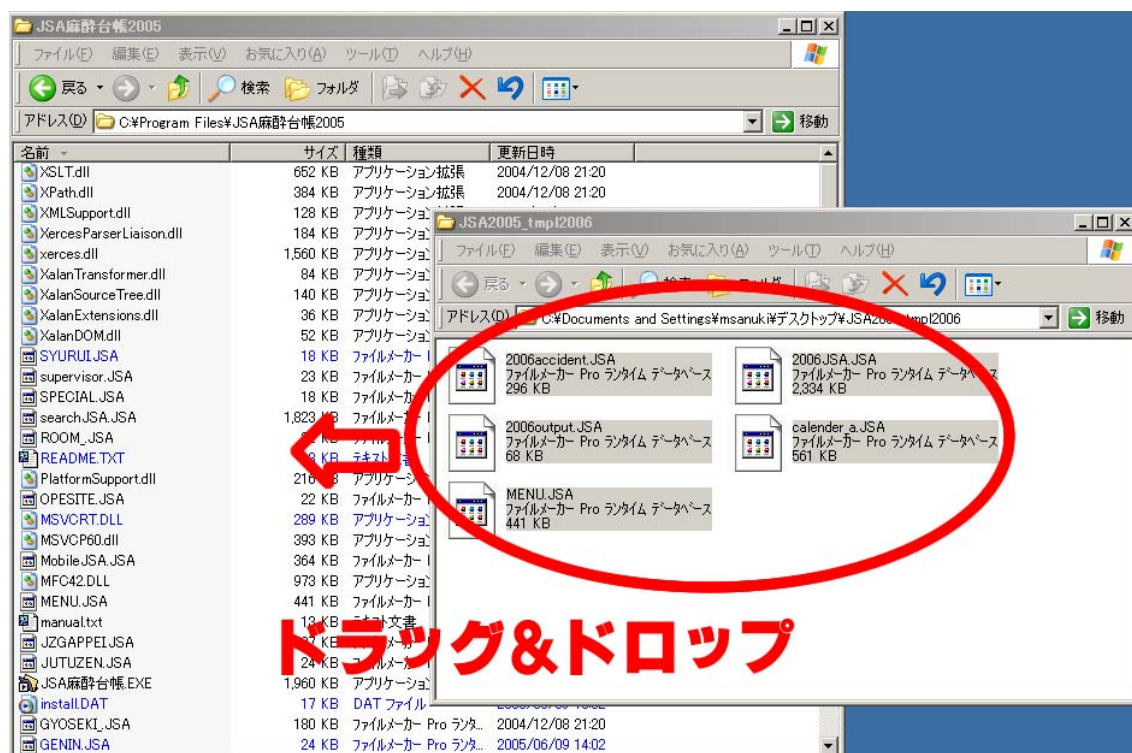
JSA麻酔台帳2005

ファイル(F) 編集(E) 表示(V) お気に入り(A) ツール(T) ヘルプ(H)

戻る 検索 フォルダ

アドレス(D) C:¥Program Files¥JSA麻酔台帳2005 移動

| 名前 | サイズ | 種類 | 更新日時 |
|---|---|---|---|
| XSLT.dll | 652 KB | アプリケーション拡張 | 2004/12/08 21:20 |
| XPath.dll | 384 KB | アプリケーション拡張 | 2004/12/08 21:20 |
| XMLSupport.dll | 128 KB | アプリケーション | |
| XercesParserLiaison.dll | 184 KB | アプリケーション | |
| xerces.dll | 1,560 KB | アプリケーション | |
| XalanTransformer.dll | 84 KB | アプリケーション | |
| XalanSourceTree.dll | 140 KB | アプリケーション | |
| XalanExtensions.dll | 36 KB | アプリケーション | |
| XalanDOM.dll | 52 KB | アプリケーション | |
| SYURUI.JSA | 18 KB | ファイルメーカー | |
| supervisor.JSA | 23 KB | ファイルメーカー | |
| SPECIAL.JSA | 18 KB | ファイルメーカー | |
| searchJSA.JSA | 1,823 KB | ファイルメーカー | |
| ROOM_.JSA | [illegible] | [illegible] | |
| README.TXT | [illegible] KB | テキスト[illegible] | |
| PlatformSupport.dll | 216 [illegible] | アプリケーション | |
| OPESITE.JSA | 22 KB | ファイルメーカー | |
| MSVCRT.DLL | 289 KB | アプリケーション | |
| MSVCP60.dll | 393 KB | アプリケーション | |
| MobileJSA.JSA | 364 KB | ファイルメーカー | |
| MFC42.DLL | 973 KB | アプリケーション | |
| MENU.JSA | 441 KB | ファイルメーカー | |
| manual.txt | 13 KB | テキスト文書 | |
| JZGAPPEI.JSA | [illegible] KB | ファイルメーカー | |
| JUTUZEN.JSA | 24 KB | ファイルメーカー | |
| JSA麻酔台帳.EXE | 1,960 KB | アプリケーション | |
| install.DAT | 17 KB | DAT ファイル | |
| GYOSEKI_JSA | 180 KB | ファイルメーカー Pro ランタ... | 2004/12/08 21:20 |
| GENIN.JSA | 24 KB | ファイルメーカー Pro ランタ... | 2005/06/09 14:02 |

JSA2005_tmpl2006

ファイル(F) 編集(E) 表示(V) お気に入り(A) ツール(T) ヘルプ(H)

戻る

アドレス(D) C:¥Documents and Settings¥msanuki¥デスクトップ¥JSA20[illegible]mpl2006 移動

2006accident.JSA
ファイルメーカー Pro ランタイム データベース
296 KB

2006.JSA.JSA
ファイルメーカー Pro ランタイム データベース
2,334 KB

2006output.JSA
ファイルメーカー Pro ランタイム データベース
68 KB

calender_a.JSA
ファイルメーカー Pro ランタイム データベース
561 KB

MENU.JSA
ファイルメーカー Pro ランタイム データベース
441 KB

ドラッグ&ドロップ